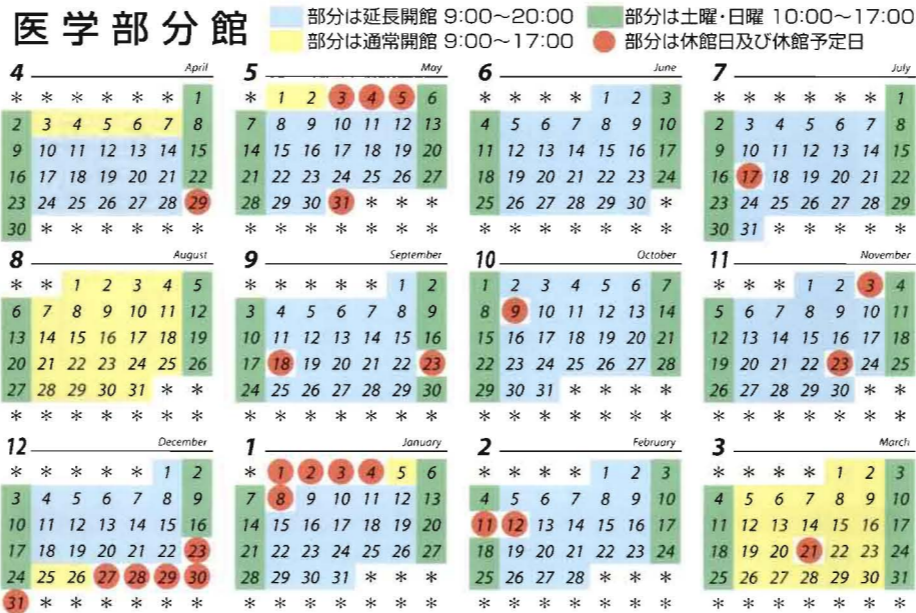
医学部分館

部分は延長開館 9:00〜20:00
部分は通常開館 9:00〜17:00
部分は土曜・日曜 10:00〜17:00
部分は休館日及び休館予定日

4 April
| | | | | | | |
|---|---|---|---|---|---|---|
| * | * | * | * | * | * | 1 |
| 2 | 3 | 4 | 5 | 6 | 7 | 8 |
| 9 | 10 | 11 | 12 | 13 | 14 | 15 |
| 16 | 17 | 18 | 19 | 20 | 21 | 22 |
| 23 | 24 | 25 | 26 | 27 | 28 | 29 |
| 30 | * | * | * | * | * | * |

5 May
| | | | | | | |
|---|---|---|---|---|---|---|
| * | 1 | 2 | 3 | 4 | 5 | 6 |
| 7 | 8 | 9 | 10 | 11 | 12 | 13 |
| 14 | 15 | 16 | 17 | 18 | 19 | 20 |
| 21 | 22 | 23 | 24 | 25 | 26 | 27 |
| 28 | 29 | 30 | 31 | * | * | * |
| * | * | * | * | * | * | * |

6 June
| | | | | | | |
|---|---|---|---|---|---|---|
| * | * | * | * | 1 | 2 | 3 |
| 4 | 5 | 6 | 7 | 8 | 9 | 10 |
| 11 | 12 | 13 | 14 | 15 | 16 | 17 |
| 18 | 19 | 20 | 21 | 22 | 23 | 24 |
| 25 | 26 | 27 | 28 | 29 | 30 | * |
| * | * | * | * | * | * | * |

7 July
| | | | | | | |
|---|---|---|---|---|---|---|
| * | * | * | * | * | * | 1 |
| 2 | 3 | 4 | 5 | 6 | 7 | 8 |
| 9 | 10 | 11 | 12 | 13 | 14 | 15 |
| 16 | 17 | 18 | 19 | 20 | 21 | 22 |
| 23 | 24 | 25 | 26 | 27 | 28 | 29 |
| 30 | 31 | * | * | * | * | * |

8 August
| | | | | | | |
|---|---|---|---|---|---|---|
| * | * | 1 | 2 | 3 | 4 | 5 |
| 6 | 7 | 8 | 9 | 10 | 11 | 12 |
| 13 | 14 | 15 | 16 | 17 | 18 | 19 |
| 20 | 21 | 22 | 23 | 24 | 25 | 26 |
| 27 | 28 | 29 | 30 | 31 | * | * |
| * | * | * | * | * | * | * |

9 September
| | | | | | | |
|---|---|---|---|---|---|---|
| * | * | * | * | * | 1 | 2 |
| 3 | 4 | 5 | 6 | 7 | 8 | 9 |
| 10 | 11 | 12 | 13 | 14 | 15 | 16 |
| 17 | 18 | 19 | 20 | 21 | 22 | 23 |
| 24 | 25 | 26 | 27 | 28 | 29 | 30 |
| * | * | * | * | * | * | * |

10 October
| | | | | | | |
|---|---|---|---|---|---|---|
| 1 | 2 | 3 | 4 | 5 | 6 | 7 |
| 8 | 9 | 10 | 11 | 12 | 13 | 14 |
| 15 | 16 | 17 | 18 | 19 | 20 | 21 |
| 22 | 23 | 24 | 25 | 26 | 27 | 28 |
| 29 | 30 | 31 | * | * | * | * |
| * | * | * | * | * | * | * |

11 November
| | | | | | | |
|---|---|---|---|---|---|---|
| * | * | * | 1 | 2 | 3 | 4 |
| 5 | 6 | 7 | 8 | 9 | 10 | 11 |
| 12 | 13 | 14 | 15 | 16 | 17 | 18 |
| 19 | 20 | 21 | 22 | 23 | 24 | 25 |
| 26 | 27 | 28 | 29 | 30 | * | * |
| * | * | * | * | * | * | * |

12 December
| | | | | | | |
|---|---|---|---|---|---|---|
| * | * | * | * | * | 1 | 2 |
| 3 | 4 | 5 | 6 | 7 | 8 | 9 |
| 10 | 11 | 12 | 13 | 14 | 15 | 16 |
| 17 | 18 | 19 | 20 | 21 | 22 | 23 |
| 24 | 25 | 26 | 27 | 28 | 29 | 30 |
| 31 | * | * | * | * | * | * |

1 January
| | | | | | | |
|---|---|---|---|---|---|---|
| * | 1 | 2 | 3 | 4 | 5 | 6 |
| 7 | 8 | 9 | 10 | 11 | 12 | 13 |
| 14 | 15 | 16 | 17 | 18 | 19 | 20 |
| 21 | 22 | 23 | 24 | 25 | 26 | 27 |
| 28 | 29 | 30 | 31 | * | * | * |
| * | * | * | * | * | * | * |

2 February
| | | | | | | |
|---|---|---|---|---|---|---|
| * | * | * | * | 1 | 2 | 3 |
| 4 | 5 | 6 | 7 | 8 | 9 | 10 |
| 11 | 12 | 13 | 14 | 15 | 16 | 17 |
| 18 | 19 | 20 | 21 | 22 | 23 | 24 |
| 25 | 26 | 27 | 28 | * | * | * |
| * | * | * | * | * | * | * |

3 March
| | | | | | | |
|---|---|---|---|---|---|---|
| * | * | * | * | 1 | 2 | 3 |
| 4 | 5 | 6 | 7 | 8 | 9 | 10 |
| 11 | 12 | 13 | 14 | 15 | 16 | 17 |
| 18 | 19 | 20 | 21 | 22 | 23 | 24 |
| 25 | 26 | 27 | 28 | 29 | 30 | 31 |
| * | * | * | * | * | * | * |